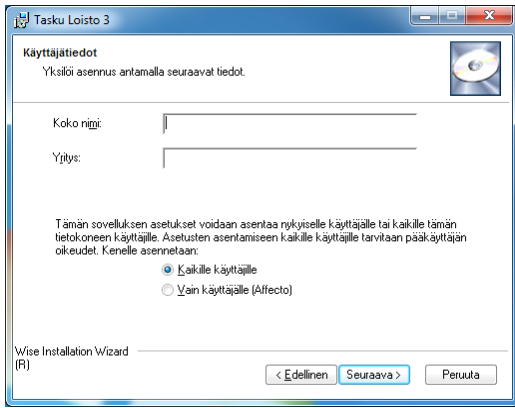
Tasku Loisto 3

Käyttäjätiedot
Yksilöi asennus antamalla seuraavat tiedot.

Koko nimi:

Yritys:

Tämän sovelluksen asetukset voidaan asentaa nykyiselle käyttäjälle tai kaikille tämän tietokoneen käyttäjille. Asetusten asentamiseen kaikille käyttäjille tarvitaan pääkäyttäjän oikeudet. Kenelle asennetaan:

Kaikille käyttäjille
Vain käyttäjälle (Affecto)

Wise Installation Wizard (R)

< Edellinen
Seuraava >
Peruuta